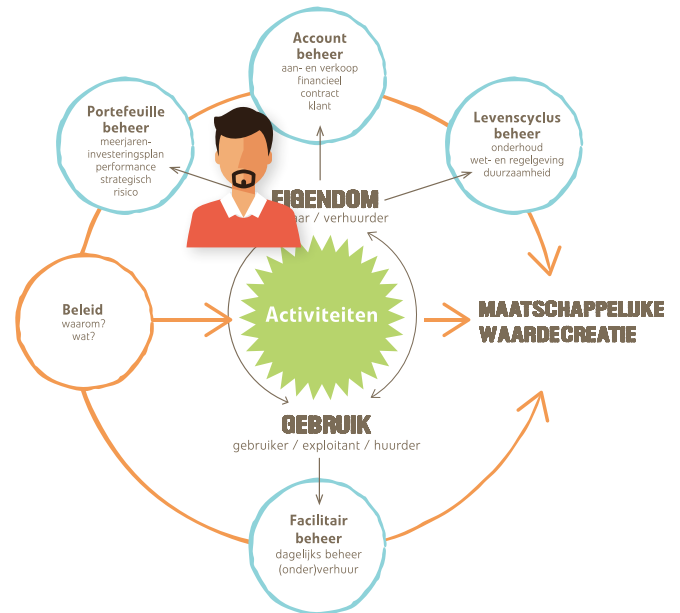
Account beheer
aan- en verkoop
financieel
contract
klant

Portefeuille beheer
meerjaren-investeringsplan
performance
strategisch
risico

Levenscyclus beheer
onderhoud
wet- en regelgeving
duurzaamheid

EIGENDOM
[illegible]ar / verhuurder

Beleid
waarom?
wat?

Activiteiten

MAATSCHAPPELIJKE WAARDECREATIE

GEBRUIK
gebruiker / exploitant / huurder

Facilitair beheer
dagelijks beheer
(onder)verhuur